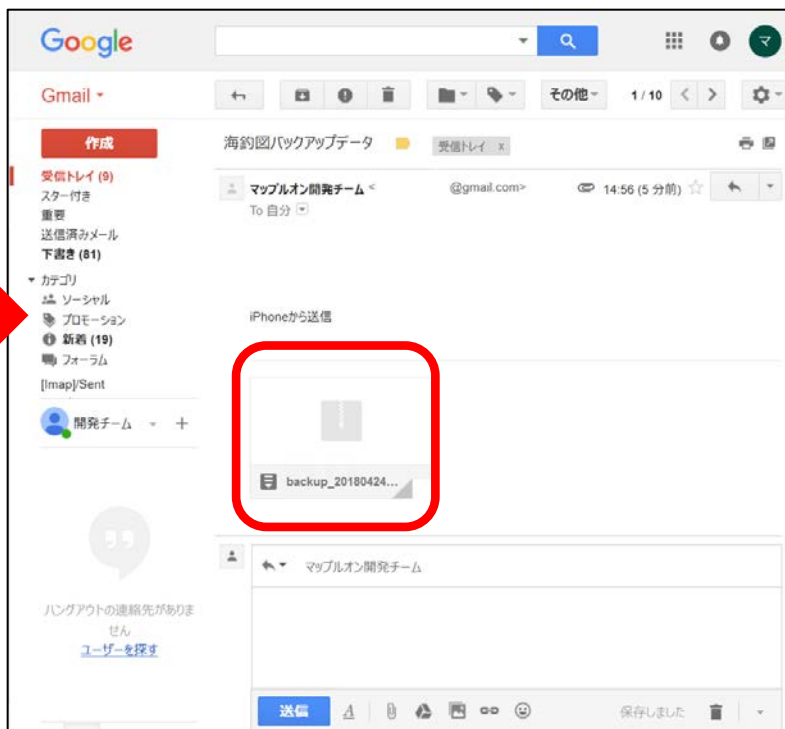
Google

マ

Gmail ▾

その他 ▾ 1/10

作成

受信トレイ (9)
スター付き
重要
送信済みメール
下書き (81)
▾ カテゴリ
ソーシャル
プロモーション
新着 (19)
フォーラム
[Imap]/Sent

開発チーム ▾ +

ハングアウトの連絡先がありません
ユーザーを探す

海釣図バックアップデータ 受信トレイ x

マップルオン開発チーム < @gmail.com> 14:56 (5 分前)
To 自分

iPhoneから送信

backup_20180424...

マップルオン開発チーム

送信 保存しました